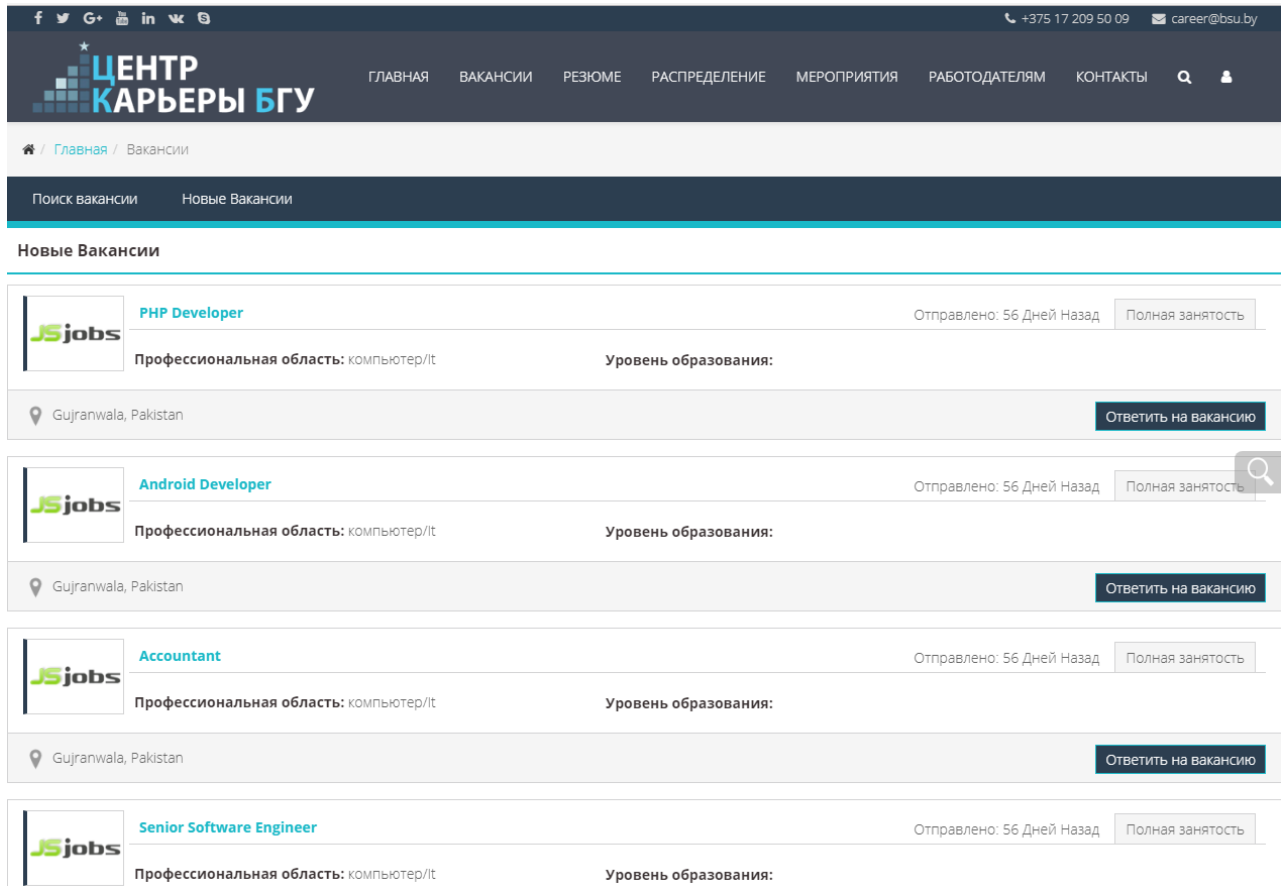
+375 17 209 50 09 career@bsu.by

ЦЕНТР КАРЬЕРЫ БГУ

ГЛАВНАЯ ВАКАНСИИ РЕЗЮМЕ РАСПРЕДЕЛЕНИЕ МЕРОПРИЯТИЯ РАБОТОДАТЕЛЯМ КОНТАКТЫ

/ Главная / Вакансии

Поиск вакансии Новые Вакансии

Новые Вакансии

JSjobs
PHP Developer
Отправлено: 56 Дней Назад Полная занятость
Профессиональная область: компьютер/It Уровень образования:
Gujranwala, Pakistan
Ответить на вакансию

JSjobs
Android Developer
Отправлено: 56 Дней Назад Полная занятость
Профессиональная область: компьютер/It Уровень образования:
Gujranwala, Pakistan
Ответить на вакансию

JSjobs
Accountant
Отправлено: 56 Дней Назад Полная занятость
Профессиональная область: компьютер/It Уровень образования:
Gujranwala, Pakistan
Ответить на вакансию

JSjobs
Senior Software Engineer
Отправлено: 56 Дней Назад Полная занятость
Профессиональная область: компьютер/It Уровень образования: